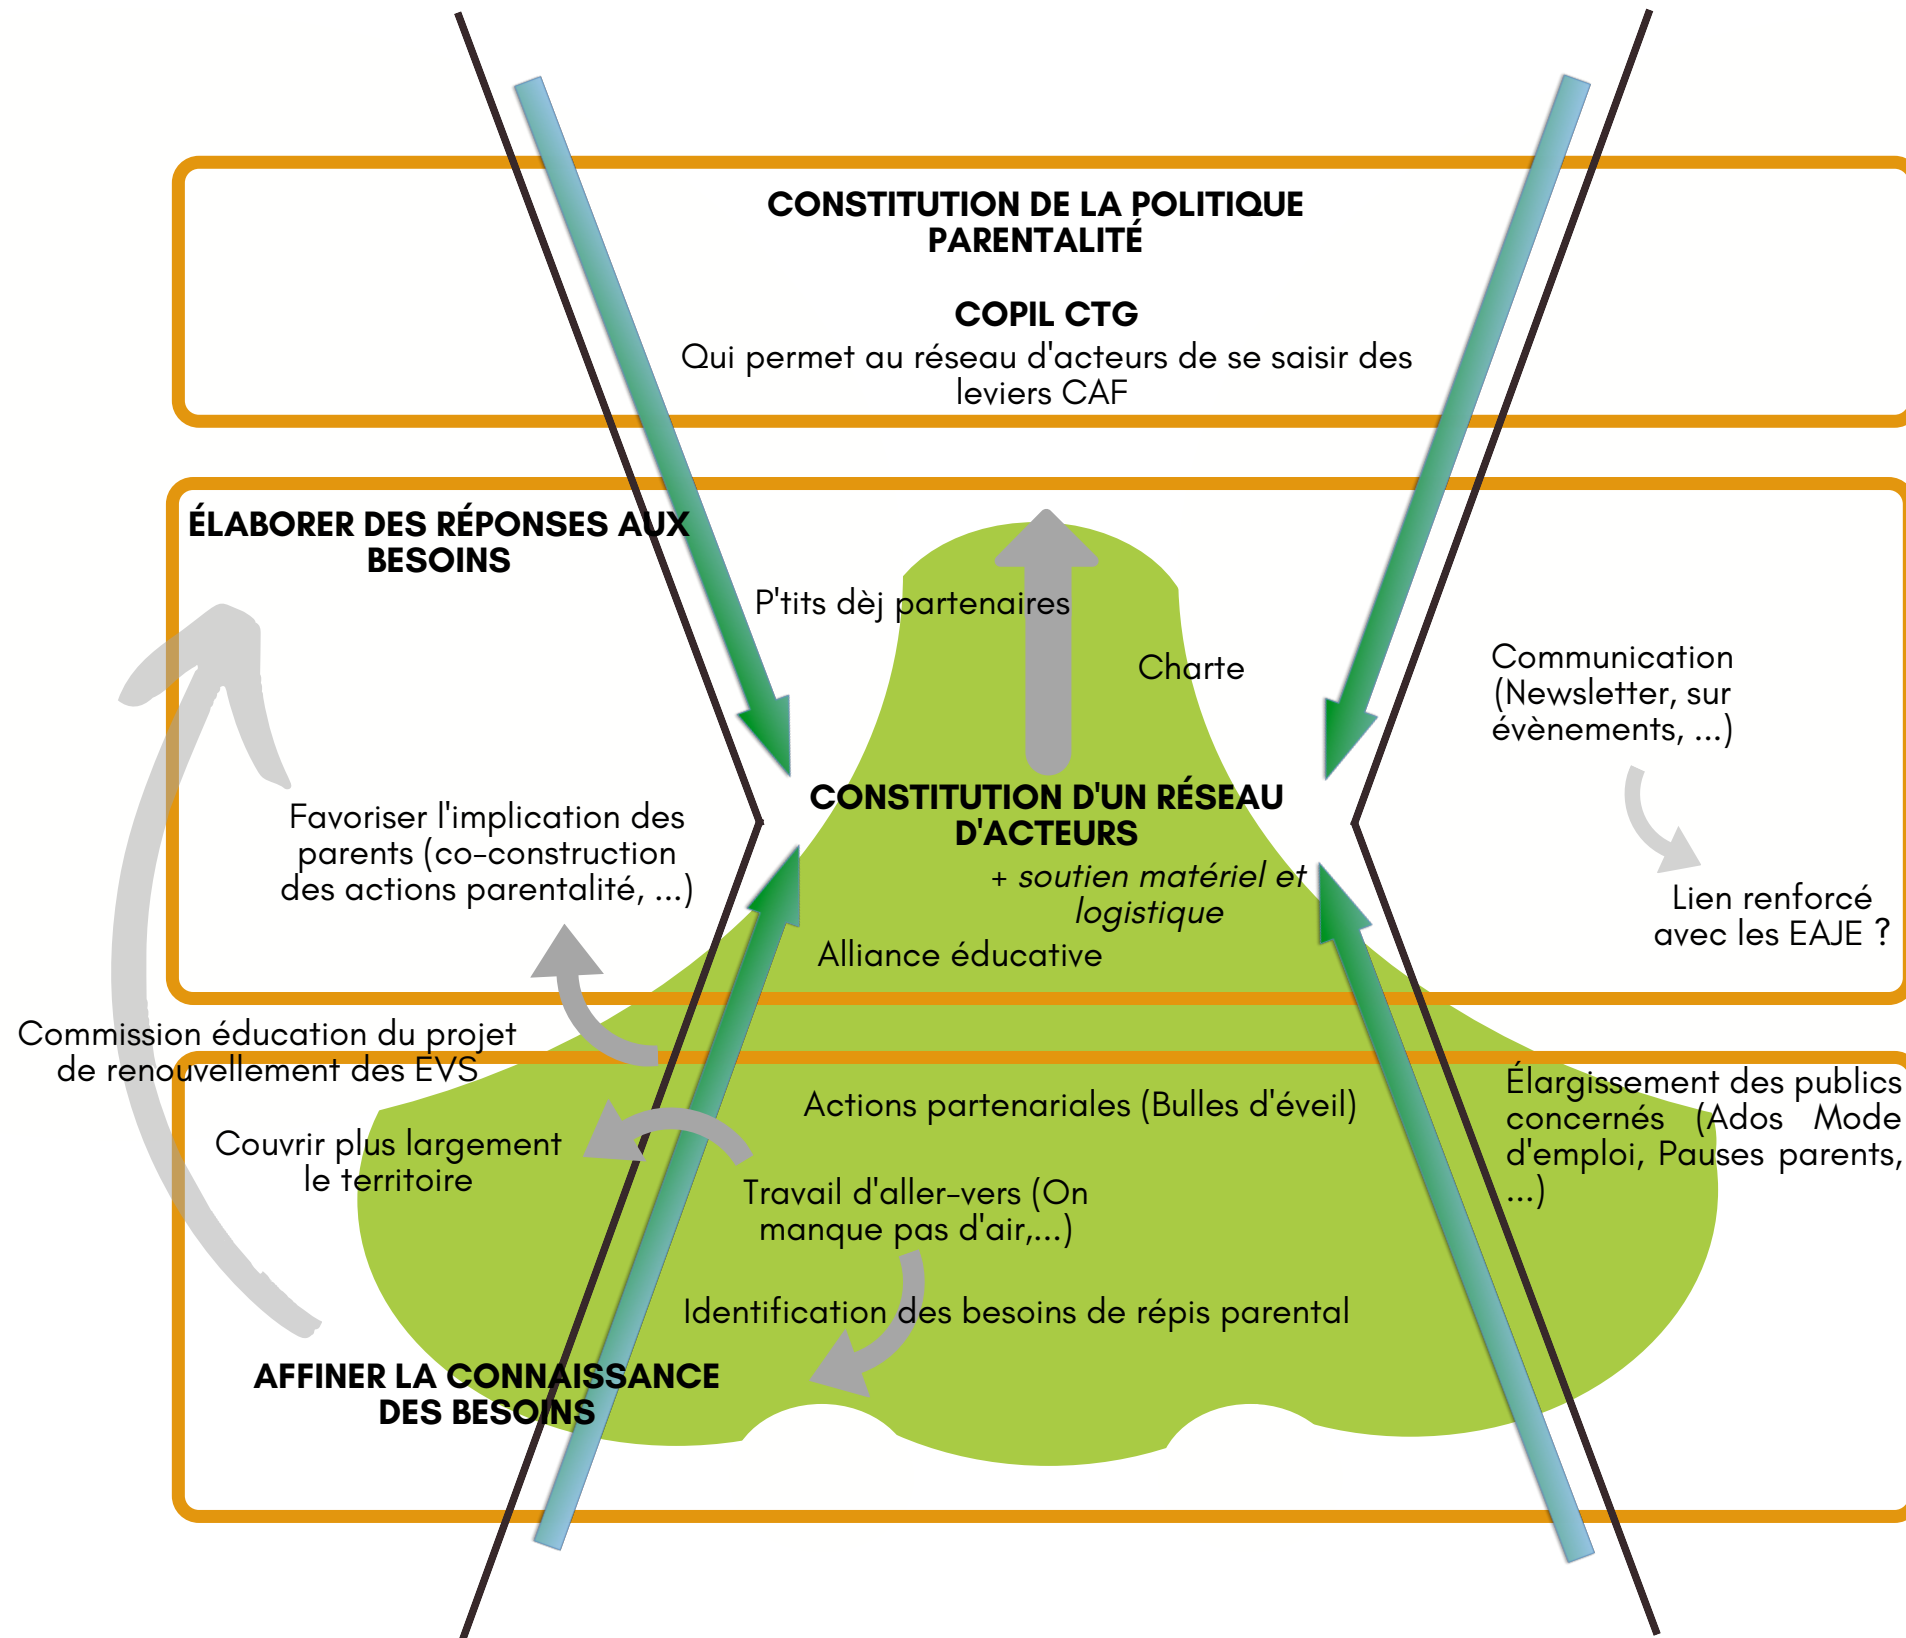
CONSTITUTION DE LA POLITIQUE PARENTALITÉ

COPIL CTG
Qui permet au réseau d'acteurs de se saisir des leviers CAF

ÉLABORER DES RÉPONSES AUX BESOINS

P'tits dèj partenaires

Charte

Communication (Newsletter, sur évènements, ...)

CONSTITUTION D'UN RÉSEAU D'ACTEURS
+ soutien matériel et logistique

Favoriser l'implication des parents (co-construction des actions parentalité, ...)

Lien renforcé avec les EAJE ?

Alliance éducative

Commission éducation du projet de renouvellement des EVS

Actions partenariales (Bulles d'éveil)

Élargissement des publics concernés (Ados Mode d'emploi, Pauses parents, ...)

Couvrir plus largement le territoire

Travail d'aller-vers (On manque pas d'air,...)

Identification des besoins de répis parental

AFFINER LA CONNAISSANCE DES BESOINS